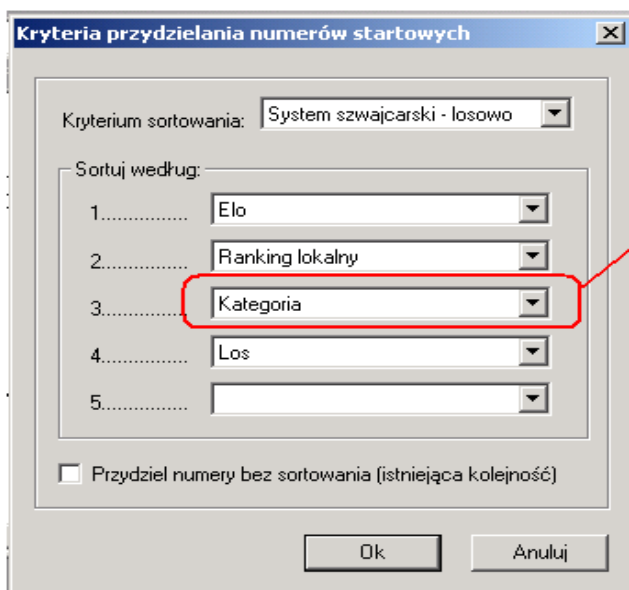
Kryteria przydzielania numerów startowych

Kryterium sortowania: System szwajcarski - losowo

Sortuj według:

1............... Elo

2............... Ranking lokalny

3............... Kategoria

4............... Los

5...............

Przydziel numery bez sortowania (istniejąca kolejność)

Ok

Anuluj